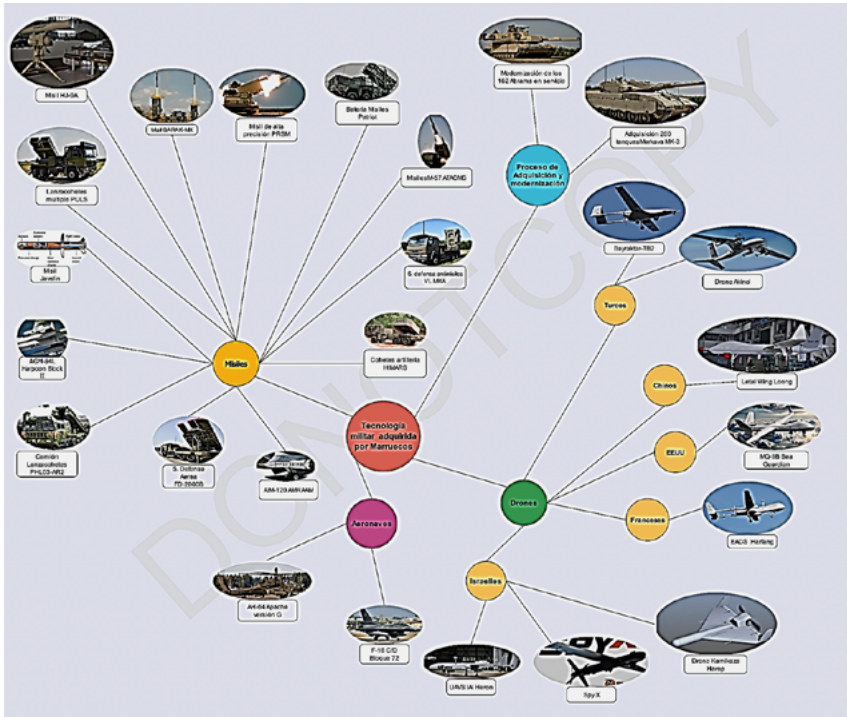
Misil HQ-9A

Misil BARAK-MX

Misil de alta precisión PRSM

Batería Misiles Patriot

Misiles M-57 ATACMS

Lanzacohetes múltiple PULS

Misil Javelin

S. defensa antimisiles VL MICA

AGM-84L Harpoon Block II

Misiles

Cohetes artillería HIMARS

Camión Lanzacohetes PHL03-AR2

S. Defensa Aérea FD-2000B

AIM-120 AMRAAM

Tecnología militar adquirida por Marruecos

Aeronaves

AH-64 Apache versión G

F-16 C/D Bloque 72

Modernización de los 162 Abrams en servicio

Adquisición 200 tanques Merkava MK-3

Proceso de Adquisición y modernización

Bayraktar-TB2

Drone Akinci

Turcos

Chinos

Letal Wing Loong

EEUU

MQ-9B Sea Guardian

Drones

Franceses

EADS Harfang

Israelíes

UAVS IAI Heron

Spy-X

Drone Kamikaze Harop

DONOTCOPY